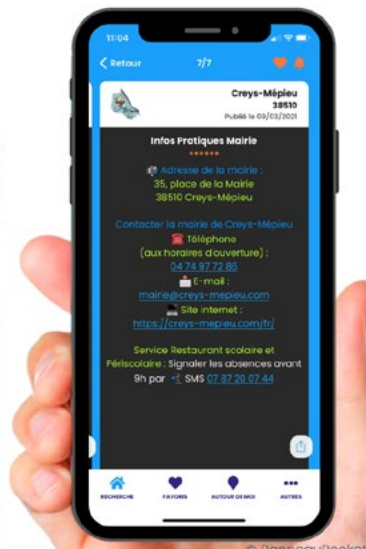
11:04

Retour 7/7

Creys-Mépieu
38510
Publié le 09/03/2021

Infos Pratiques Mairie
••••••

Adresse de la mairie :
35, place de la Mairie
38510 Creys-Mépieu

Contacter la mairie de Creys-Mépieu
Téléphone
(aux horaires d'ouverture) :
04 74 97 72 86
E-mail :
mairie@creys-mepieu.com
Site internet :
https://creys-mepieu.com/fr/

Service Restaurant scolaire et Périscolaire : Signaler les absences avant 9h par SMS 07 87 20 07 44

RECHERCHE FAVORIS AUTOUR DE MOI AUTRES

© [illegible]